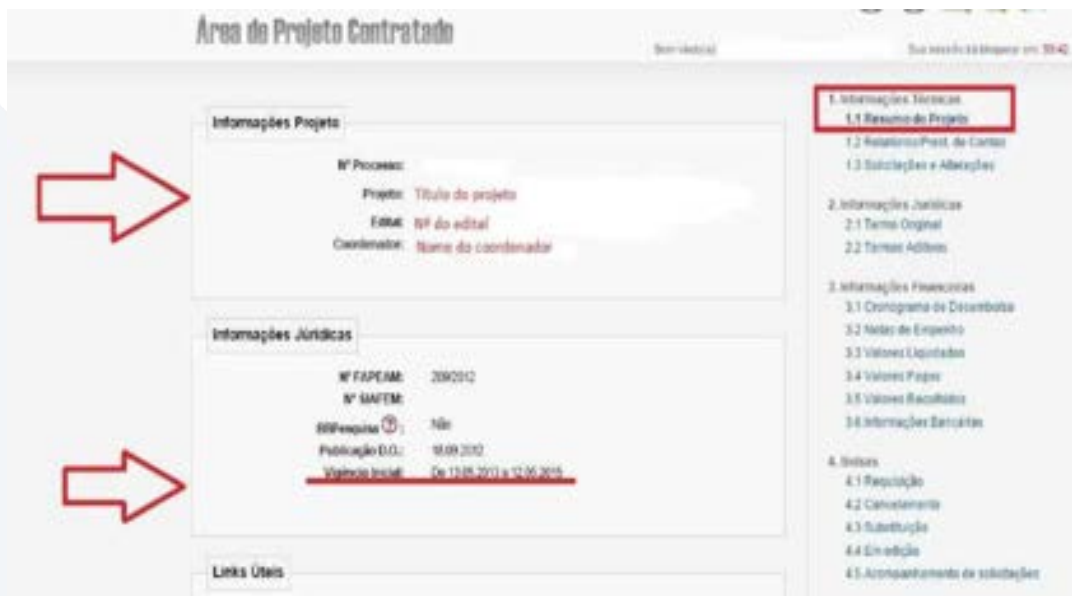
Área do Projeto Contratado

Bem vindo(a) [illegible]

Sua sessão irá bloquear em: 59:42

Informações Projeto

Nº Processo:

Projeto: Título do projeto

Edital: Nº do edital

Coordenador: Nome do coordenador

Informações Jurídicas

Nº FAPEAM: 2012012

Nº MAFEM:

RHPesquisa: Não

Publicação D.O.: 18.09.2012

Vigência Inicial: De 13.05.2013 a 12.05.2015

Links Úteis

1. Informações Técnicas
1.1 Resumo do Projeto
1.2 Relatórios/Prest. de Contas
1.3 Solicitações e Alterações

2. Informações Jurídicas
2.1 Termo Original
2.2 Termos Aditivos

3. Informações Financeiras
3.1 Cronograma de Desembolso
3.2 Notas de Empenho
3.3 Valores Liquidados
3.4 Valores Pagos
3.5 Valores Recolhidos
3.6 Informações Bancárias

4. Bolsas
4.1 Requisição
4.2 Cancelamento
4.3 Substituição
4.4 Em edição
4.5 Acompanhamento de solicitações